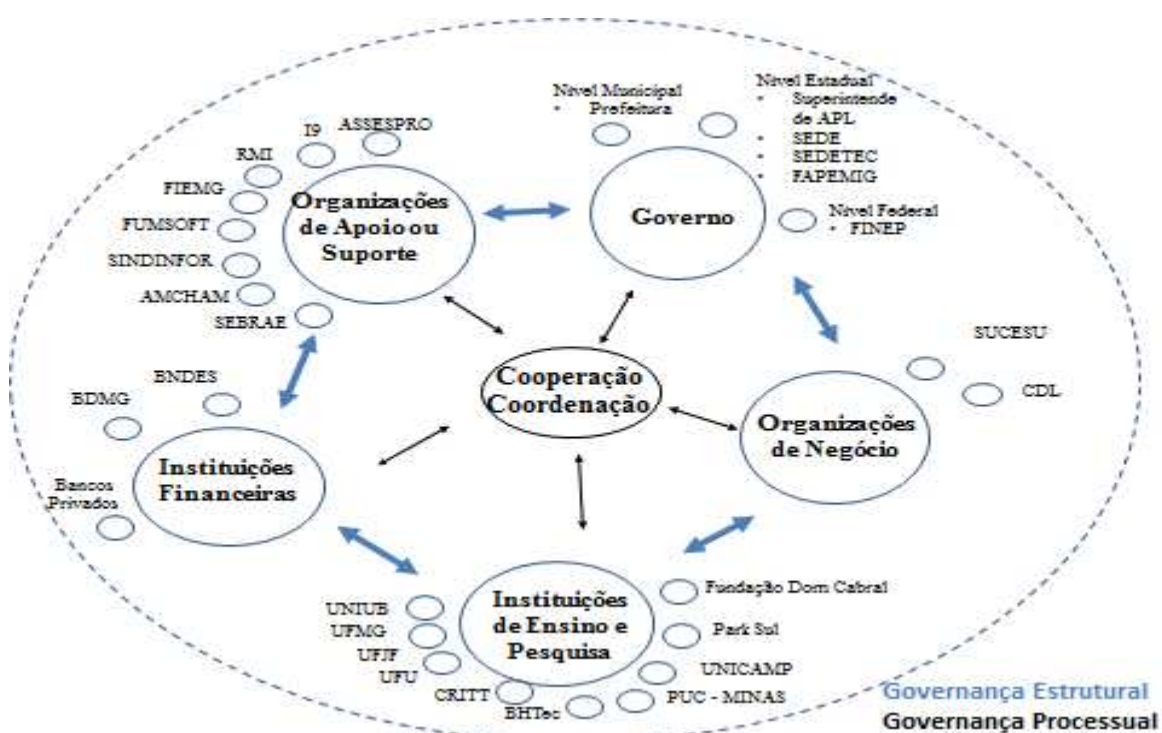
Nível Municipal
• Prefeitura

Nível Estadual
• Superintende de APL
• SEDE
• SEDETEC
• FAPEMIG

Nível Federal
• FINEP

Governo

ASSESPRO
I9
RMI
FIEMG
FUMSOFT
SINDINFOR
AMCHAM
SEBRAE

Organizações de Apoio ou Suporte

SUCESU
CDL

Organizações de Negócio

Cooperação Coordenação

BNDES
BDMG
Bancos Privados

Instituições Financeiras

Instituições de Ensino e Pesquisa

UNIUB
UFMG
UFJF
UFU
CRITT
BHTec
Fundação Dom Cabral
Park Sul
UNICAMP
PUC - MINAS

Governança Estrutural
Governança Processual